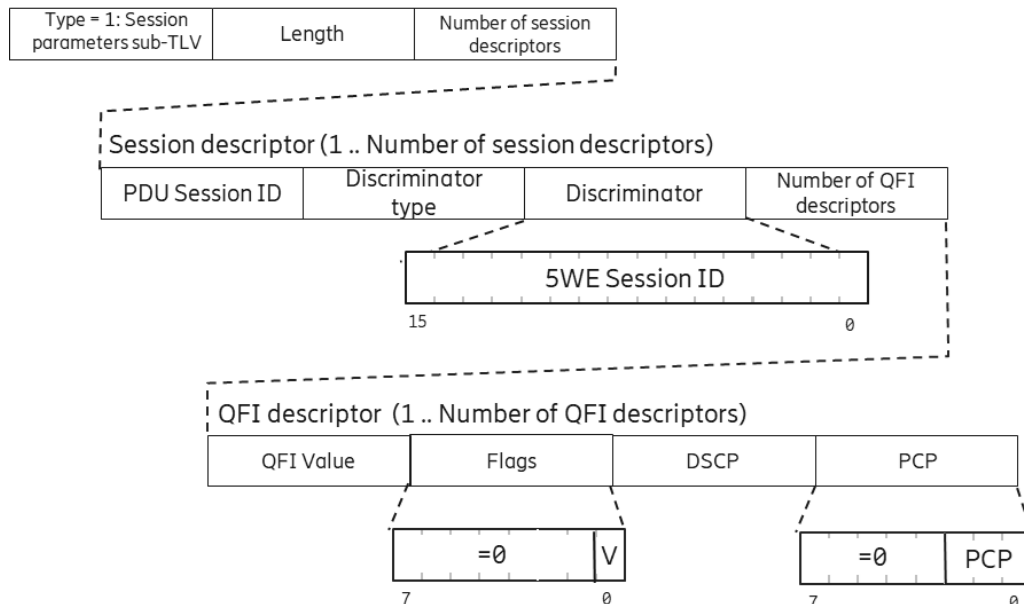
| Type = 1: Session parameters sub-TLV | Length | Number of session descriptors |
|---|---|---|

Session descriptor (1 .. Number of session descriptors)

| PDU Session ID | Discriminator type | Discriminator | Number of QFI descriptors |
|---|---|---|---|

5WE Session ID

15 0

QFI descriptor (1 .. Number of QFI descriptors)

| QFI Value | Flags | DSCP | PCP |
|---|---|---|---|

=0 V

7 0

=0 PCP

7 0